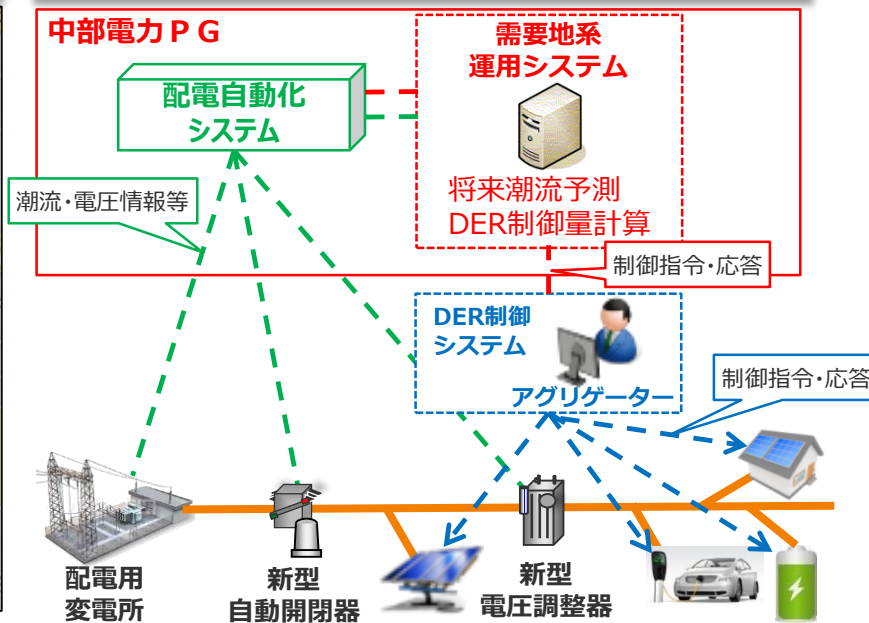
中部電力ＰＧ

需要地系
運用システム

配電自動化
システム

潮流・電圧情報等

将来潮流予測
DER制御量計算

制御指令・応答

DER制御
システム

アグリゲーター

制御指令・応答

配電用
変電所

新型
自動開閉器

新型
電圧調整器